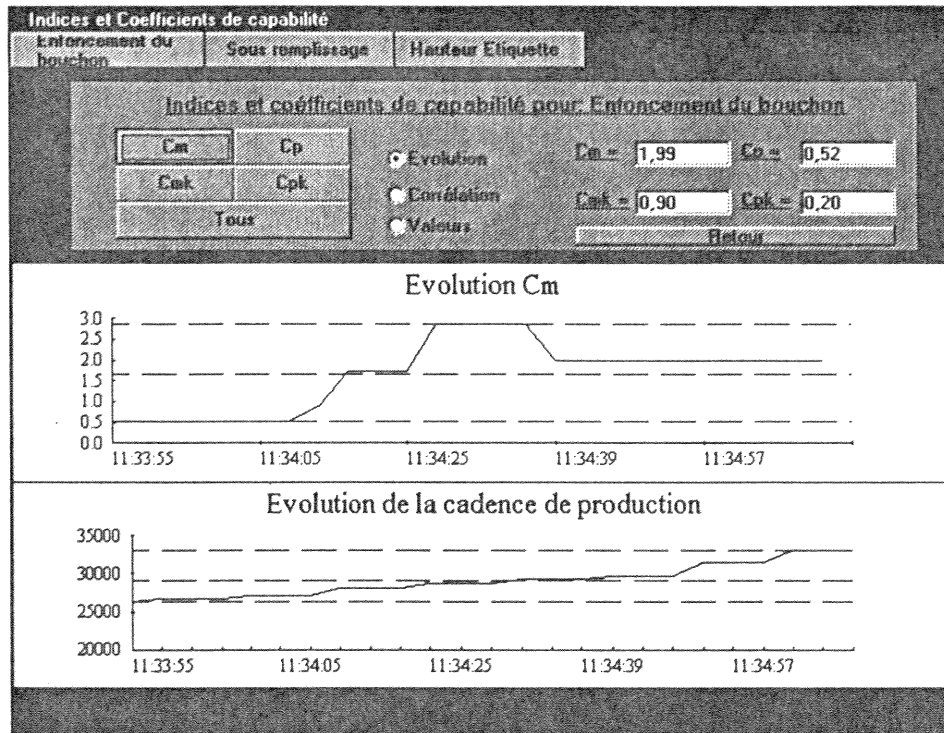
Indices et Coefficients de capabilité

Enfoncement du bouchon | Sous remplissage | Hauteur Etiquette

Indices et coéfficients de capabilité pour: Enfoncement du bouchon

Cm
Cp
Cmk
Cpk
Tous

Evolution
Corrélation
Valeurs

Cm = 1,99
Cp = 0,52
Cmk = 0,90
Cpk = 0,20

Retour

Evolution Cm

3.0
2.5
2.0
1.5
1.0
0.5
0.0

11:33:55
11:34:05
11:34:25
11:34:39
11:34:57

Evolution de la cadence de production

35000
30000
25000
20000

11:33:55
11:34:05
11:34:25
11:34:39
11:34:57